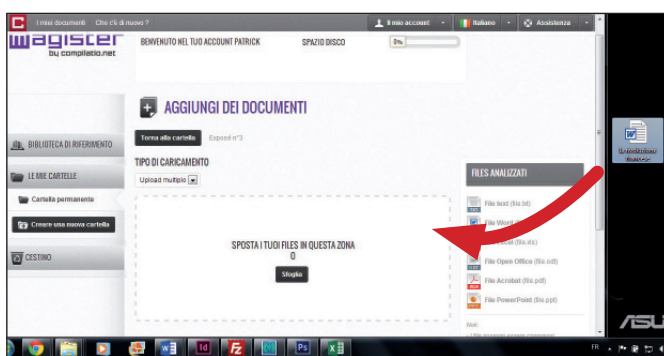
I miei documenti   Che c'è di nuovo ?

Il mio account   Italiano   Assistenza

magister
by compilatio.net

BENVENUTO NEL TUO ACCOUNT PATRICK   SPAZIO DISCO   0%

AGGIUNGI DEI DOCUMENTI

Torna alla cartella   Esposi n°3

TIPO DI CARICAMENTO

Upload multiplo

SPOSTA I TUOI FILES IN QUESTA ZONA
0
Sfoglia

BIBLIOTECA DI RIFERIMENTO

LE MIE CARTELLE

Cartella permanente

Creare una nuova cartella

CESTINO

FILES ANALIZZATI

File text (file.txt)
File Word
File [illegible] (file.xls)
File Open Office (file.odt)
File Acrobat (file.pdf)
File PowerPoint (file.ppt)

Mail

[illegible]

ASUS

FR